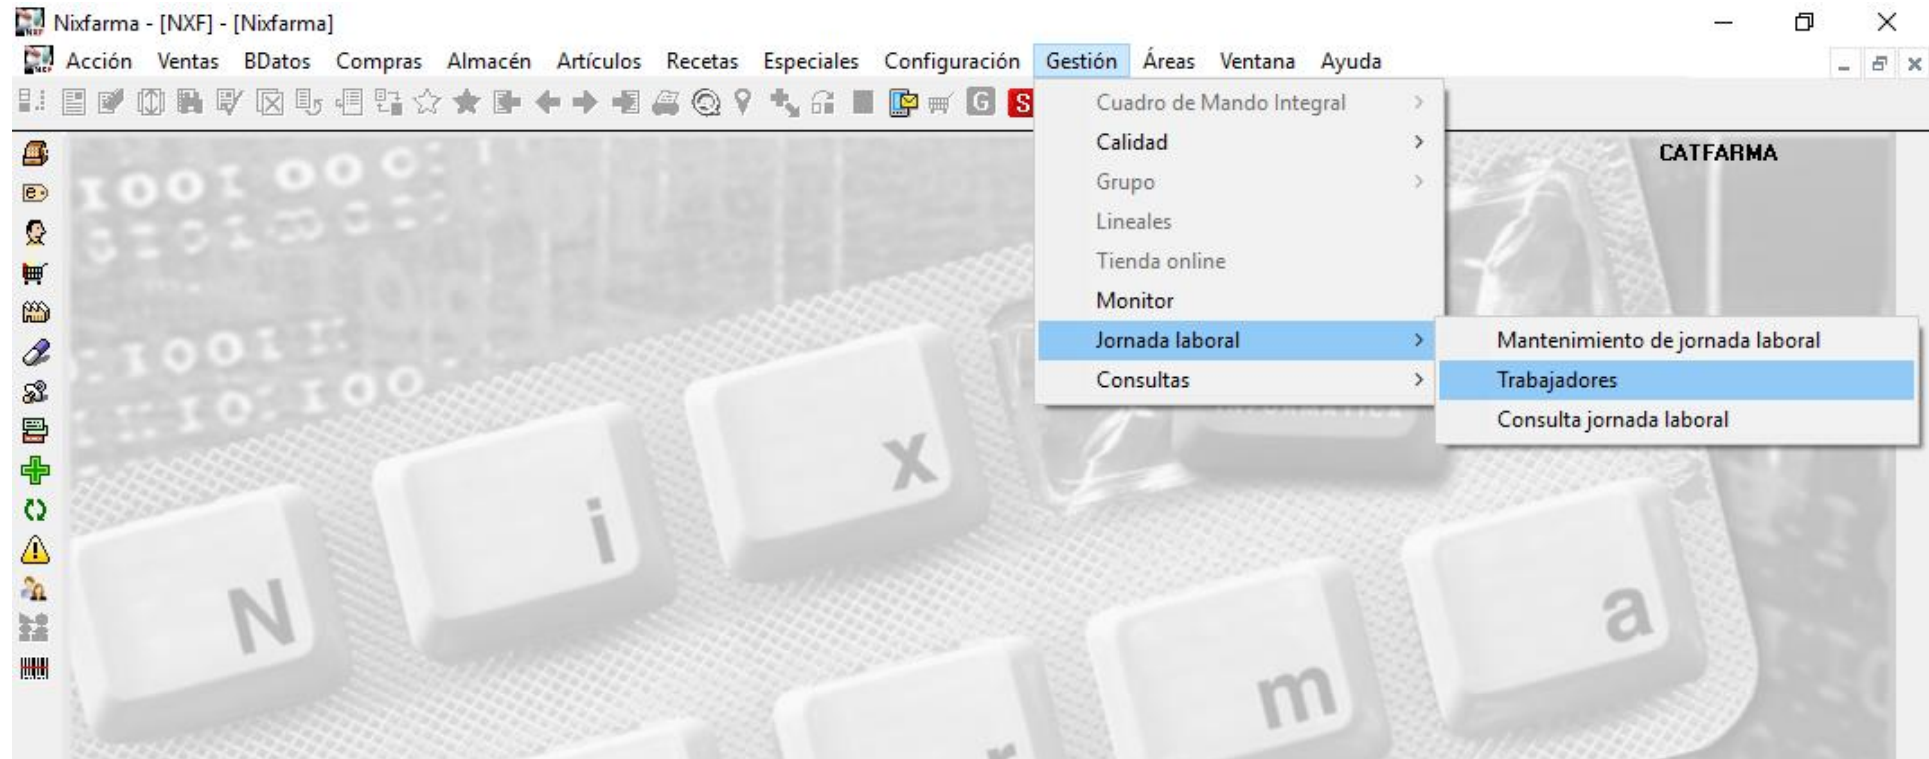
Nixfarma - [NXF] - [Nixfarma]

Acción Ventas BDatos Compras Almacén Artículos Recetas Especiales Configuración Gestión Áreas Ventana Ayuda

G S

Cuadro de Mando Integral
Calidad
Grupo
Lineales
Tienda online
Monitor
Jornada laboral
Consultas

Mantenimiento de jornada laboral
Trabajadores
Consulta jornada laboral

CATFARMA

N i x m a